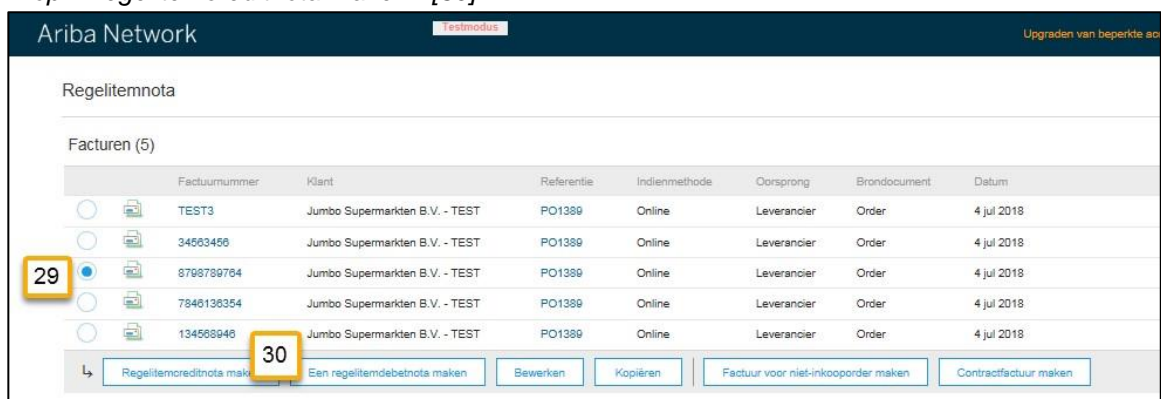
Ariba Network

Testmodus

Upgraden van beperkte ac

Regelitemnota

Facturen (5)

| | Factuurnummer | Klant | Referentie | Indienmethode | Oorsprong | Brondocument | Datum |
|---|---|---|---|---|---|---|---|
| | TEST3 | Jumbo Supermarkten B.V. - TEST | PO1389 | Online | Leverancier | Order | 4 jul 2018 |
| | 34563456 | Jumbo Supermarkten B.V. - TEST | PO1389 | Online | Leverancier | Order | 4 jul 2018 |
| 29 | 8798789764 | Jumbo Supermarkten B.V. - TEST | PO1389 | Online | Leverancier | Order | 4 jul 2018 |
| | 7846136354 | Jumbo Supermarkten B.V. - TEST | PO1389 | Online | Leverancier | Order | 4 jul 2018 |
| | 134568946 | Jumbo Supermarkten B.V. - TEST | PO1389 | Online | Leverancier | Order | 4 jul 2018 |

Regelitemcreditnota mak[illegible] 30 Een regelitemdebetnota maken Bewerken Kopiëren Factuur voor niet-inkooporder maken Contractfactuur maken